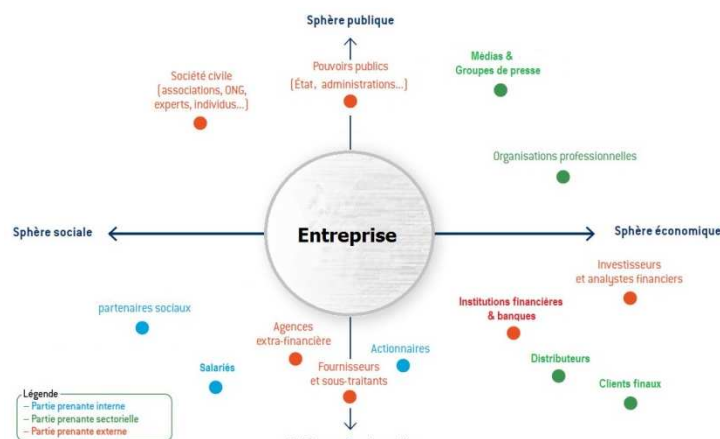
Sphère publique

Société civile
(associations, ONG, experts, individus...)

Pouvoirs publics
(État, administrations...)

Médias &
Groupes de presse

Organisations professionnelles

Sphère sociale

Entreprise

Sphère économique

Investisseurs
et analystes financiers

Institutions financières
& banques

partenaires sociaux

Agences
extra-financière

Actionnaires

Salariés

Fournisseurs
et sous-traitants

Distributeurs

Clients finaux

Légende
– Partie prenante interne
– Partie prenante sectorielle
– Partie prenante externe